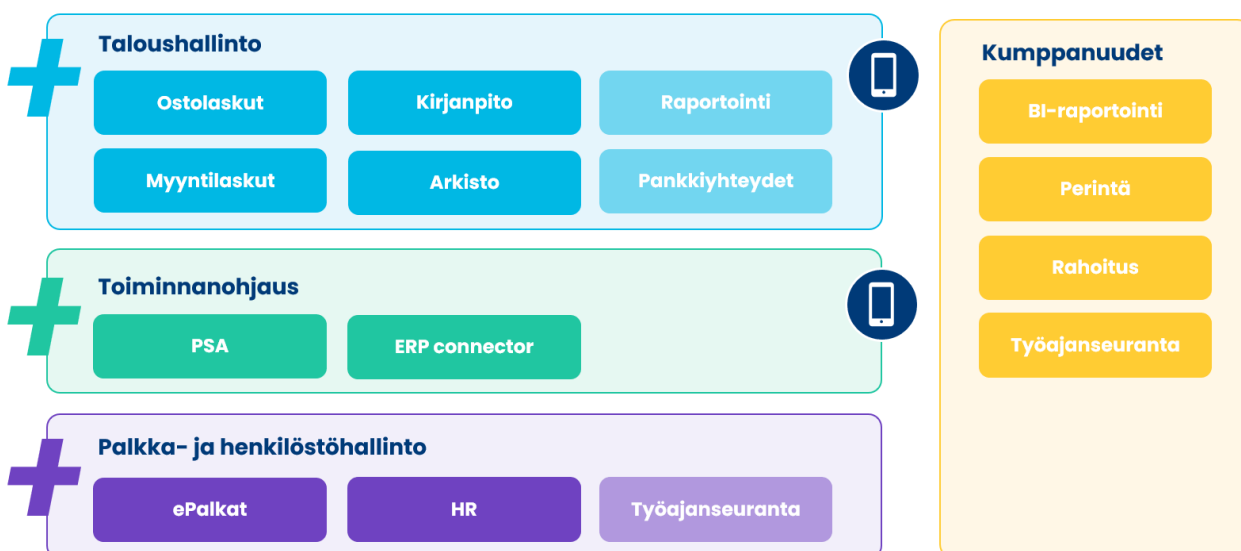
Taloushallinto

Ostolaskut

Kirjanpito

Raportointi

Myyntilaskut

Arkisto

Pankkiyhteydet

Toiminnanohjaus

PSA

ERP connector

Palkka- ja henkilöstöhallinto

ePalkat

HR

Työajanseuranta

Kumppanuudet

BI-raportointi

Perintä

Rahoitus

Työajanseuranta